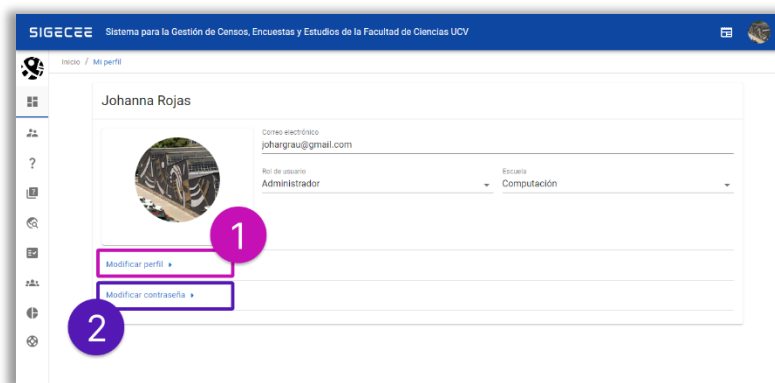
SIGECEE Sistema para la Gestión de Censos, Encuestas y Estudios de la Facultad de Ciencias UCV

Inicio / Mi perfil

Johanna Rojas

Correo electrónico
johargrau@gmail.com

Rol de usuario
Administrador

Escuela
Computación

1

Modificar perfil ▸

Modificar contraseña ▸

2